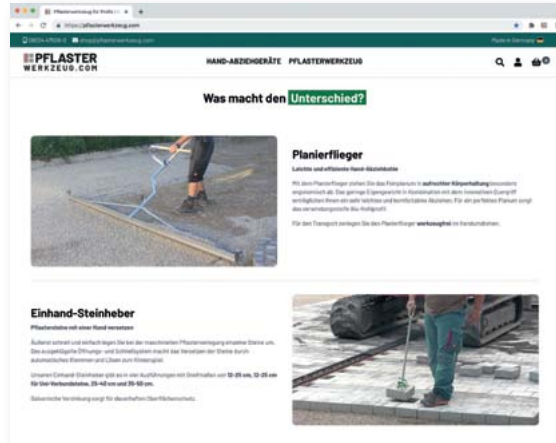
Pflasterwerkzeug für Profis | ×

https://pflasterwerkzeug.com

0800-47500-0 shop@pflasterwerkzeug.com

Made in Germany

PFLASTER WERKZEUG.COM

HAND-ABZIEHGERÄTE PFLASTERWERKZEUG

Was macht den Unterschied?

Planierflieger

Leichte und effiziente Hand-Abziehbohle

Mit dem Planierflieger ziehen Sie das Feinplanum in aufrechter Körperhaltung besonders ergonomisch ab. Das geringe Eigengewicht in Kombination mit dem innovativen Zuggriff ermöglichen Ihnen ein sehr leichtes und komfortables Abziehen. Für ein perfektes Planum sorgt das verwindungssteife Alu-Hohlprofil.

Für den Transport zerlegen Sie den Planierflieger werkzeugfrei im Handumdrehen.

Einhand-Steinheber

Pflastersteine mit einer Hand versetzen

Äußerst schnell und einfach legen Sie bei der maschinellen Pflasterverlegung einzelne Steine um. Das ausgeklügelte Öffnungs- und Schließsystem macht das Versetzen der Steine durch automatisches Klemmen und Lösen zum Kinderspiel.

Unseren Einhand-Steinheber gibt es in vier Ausführungen mit Greifmaßen von 12-25 cm, 12-25 cm für Uni-Verbundsteine, 25-40 cm und 35-50 cm.

Galvanische Verzinkung sorgt für dauerhaften Oberflächenschutz.